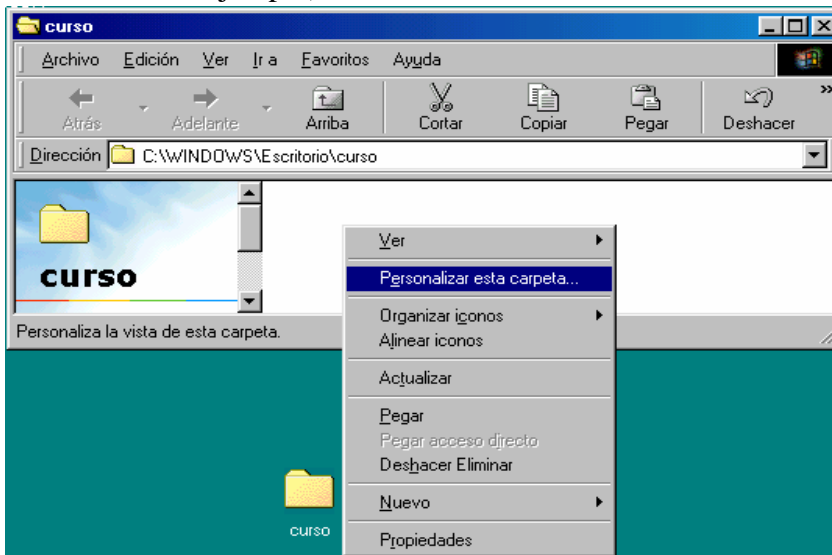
curso

Archivo Edición Ver Ir a Favoritos Ayuda

Atrás Adelante Arriba Cortar Copiar Pegar Deshacer

Dirección C:\WINDOWS\Escritorio\curso

curso

Personaliza la vista de esta carpeta.

Ver
Personalizar esta carpeta...
Organizar iconos
Alinear iconos
Actualizar
Pegar
Pegar acceso directo
Deshacer Eliminar
Nuevo
Propiedades

curso